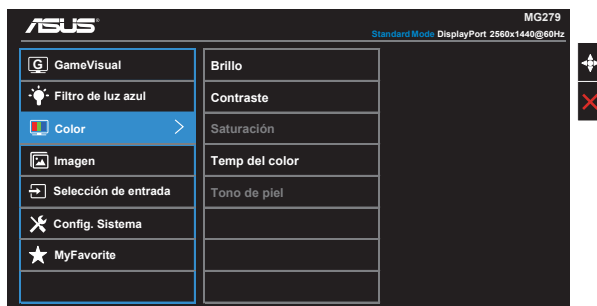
ASUS

MG279

Standard Mode DisplayPort 2560x1440@60Hz

GameVisual
Filtro de luz azul
Color
Imagen
Selección de entrada
Config. Sistema
MyFavorite

Brillo
Contraste
Saturación
Temp del color
Tono de piel